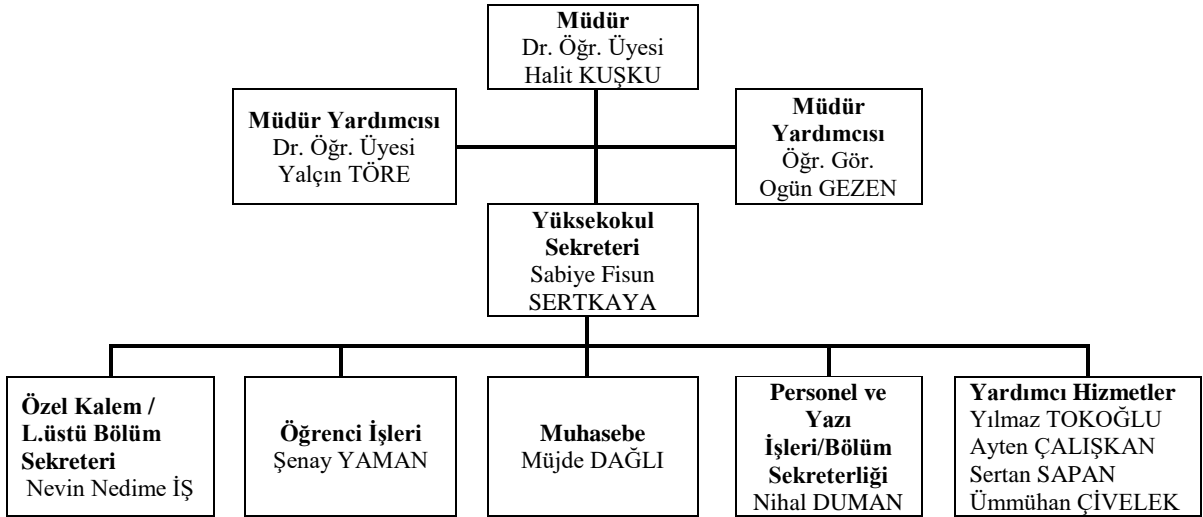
**Müdür**
Dr. Öğr. Üyesi
Halit KUŞKU

**Müdür Yardımcısı**
Dr. Öğr. Üyesi
Yalçın TÖRE

**Müdür Yardımcısı**
Öğr. Gör.
Ogün GEZEN

**Yüksekokul Sekreteri**
Sabiye Fisun SERTKAYA

**Özel Kalem / L.üstü Bölüm Sekreteri**
Nevin Nedime İŞ

**Öğrenci İşleri**
Şenay YAMAN

**Muhasebe**
Müjde DAĞLI

**Personel ve Yazı İşleri/Bölüm Sekreterliği**
Nihal DUMAN

**Yardımcı Hizmetler**
Yılmaz TOKOĞLU
Ayten ÇALIŞKAN
Sertan SAPAN
Ümmühan ÇİVELEK